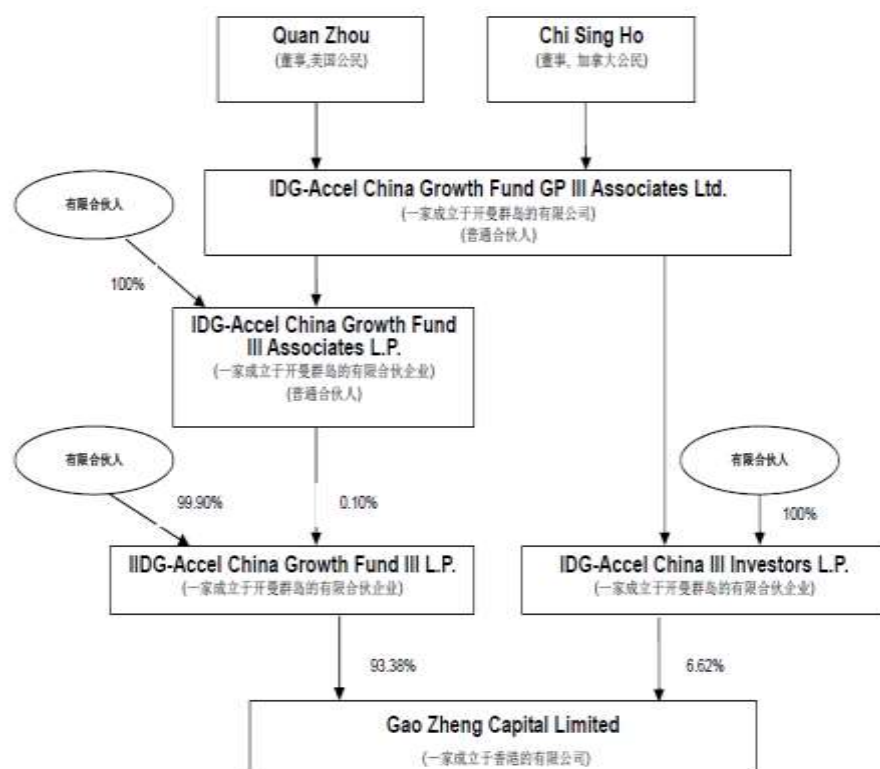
Quan Zhou
(董事,美国公民)

Chi Sing Ho
(董事, 加拿大公民)

有限合伙人

IDG-Accel China Growth Fund GP III Associates Ltd.
(一家成立于开曼群岛的有限公司)
(普通合伙人)

100%

IDG-Accel China Growth Fund III Associates L.P.
(一家成立于开曼群岛的有限合伙企业)
(普通合伙人)

有限合伙人

有限合伙人

99.90%

0.10%

100%

IIDG-Accel China Growth Fund III L.P.
(一家成立于开曼群岛的有限合伙企业)

IDG-Accel China III Investors L.P.
(一家成立于开曼群岛的有限合伙企业)

93.38%

6.62%

Gao Zheng Capital Limited
(一家成立于香港的有限公司)